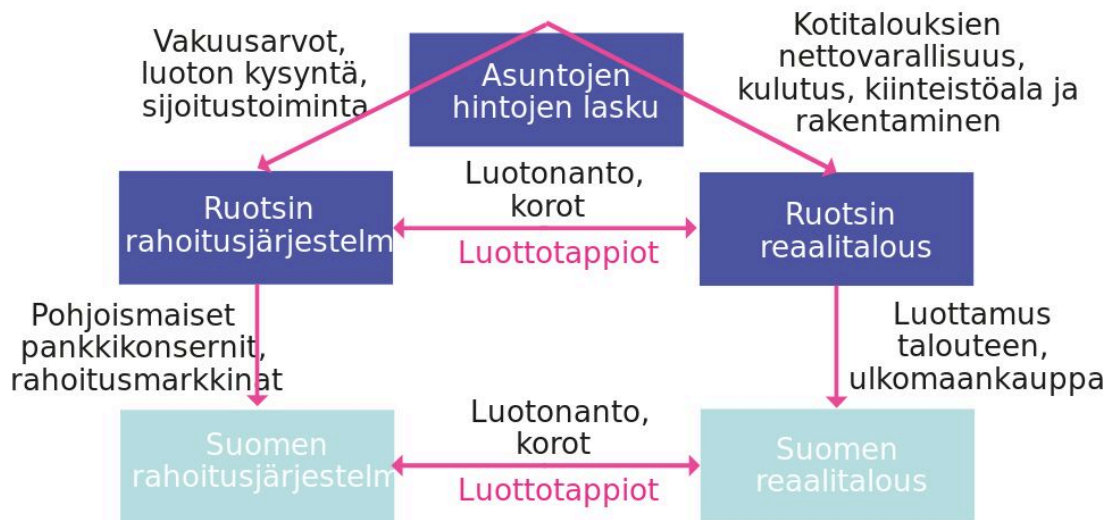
Vakuusarvot, luoton kysyntä, sijoitustoiminta

Asuntojen hintojen lasku

Kotitalouksien nettovarallisuus, kulutus, kiinteistöala ja rakentaminen

Ruotsin rahoitusjärjestelm

Luotonanto, korot

Luottotappiot

Ruotsin reaalitalous

Pohjoismaiset pankkikonsernit, rahoitusmarkkinat

Luottamus talouteen, ulkomaankauppa

Suomen rahoitusjärjestelm

Luotonanto, korot

Luottotappiot

Suomen reaalitalous